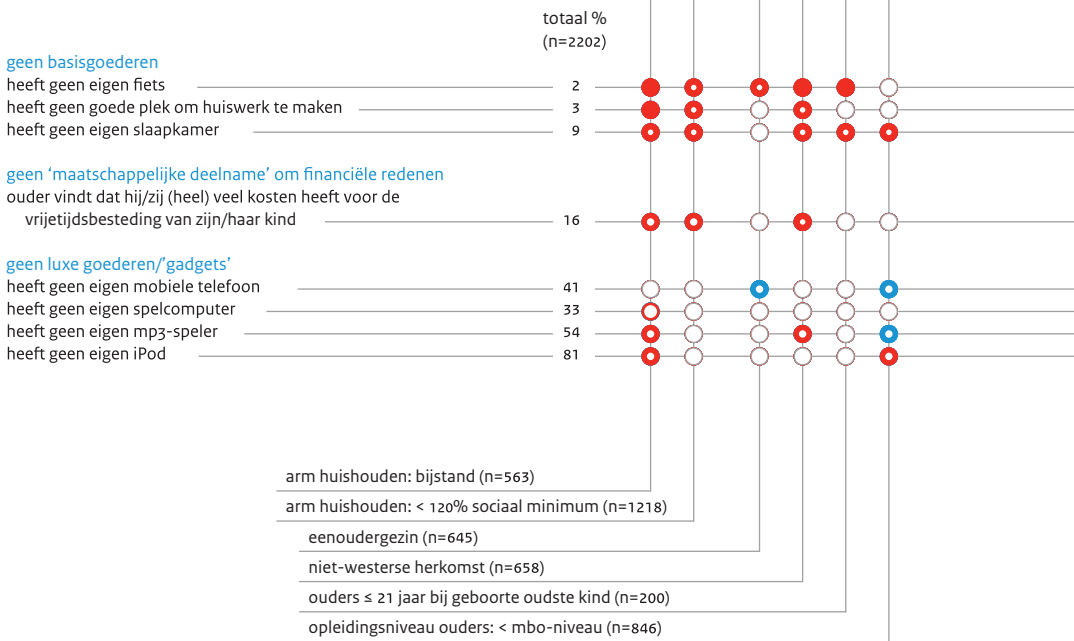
totaal %
(n=2202)

geen basisgoederen
heeft geen eigen fiets 2
heeft geen goede plek om huiswerk te maken 3
heeft geen eigen slaapkamer 9

geen 'maatschappelijke deelname' om financiële redenen
ouder vindt dat hij/zij (heel) veel kosten heeft voor de vrijetijdsbesteding van zijn/haar kind 16

geen luxe goederen/'gadgets'
heeft geen eigen mobiele telefoon 41
heeft geen eigen spelcomputer 33
heeft geen eigen mp3-speler 54
heeft geen eigen iPod 81

arm huishouden: bijstand (n=563)
arm huishouden: < 120% sociaal minimum (n=1218)
eenoudergezin (n=645)
niet-westerse herkomst (n=658)
ouders ≤ 21 jaar bij geboorte oudste kind (n=200)
opleidingsniveau ouders: < mbo-niveau (n=846)